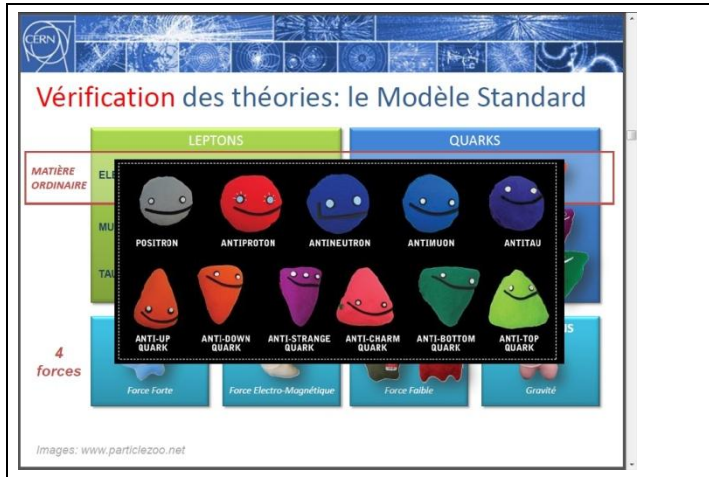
CERN

Vérification des théories: le Modèle Standard

LEPTONS

QUARKS

MATIÈRE ORDINAIRE

EL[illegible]

MU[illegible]

TA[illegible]

POSITRON

ANTIPROTON

ANTINEUTRON

ANTIMUON

ANTITAU

ANTI-UP QUARK

ANTI-DOWN QUARK

ANTI-STRANGE QUARK

ANTI-CHARM QUARK

ANTI-BOTTOM QUARK

ANTI-TOP QUARK

4 forces

Force Forte

Force Electro-Magnétique

Force Faible

Gravité

Images: www.particlezoo.net